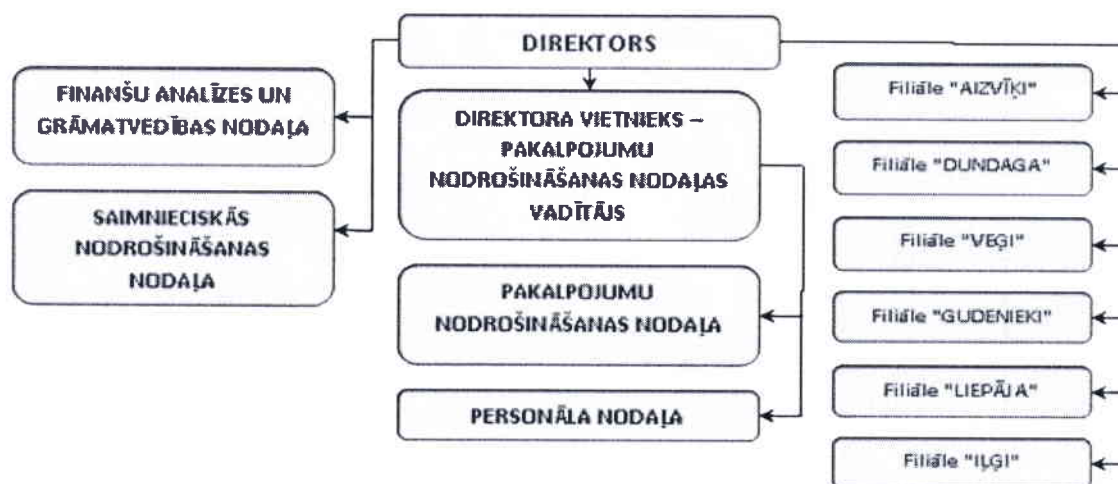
DIREKTORS

FINANŠU ANALĪZES UN GRĀMATVEDĪBAS NODAĻA

SAIMNIECISKĀS NODROŠINĀŠANAS NODAĻA

DIREKTORA VIETNIEKS – PAKALPOJUMU NODROŠINĀŠANAS NODAĻAS VADĪTĀJS

PAKALPOJUMU NODROŠINĀŠANAS NODAĻA

PERSONĀLA NODAĻA

Filiāle "AIZVĪĶI"

Filiāle "DUNDAGA"

Filiāle "VEĢI"

Filiāle "GUDENIEKI"

Filiāle "LIEPĀJA"

Filiāle "ILGI"